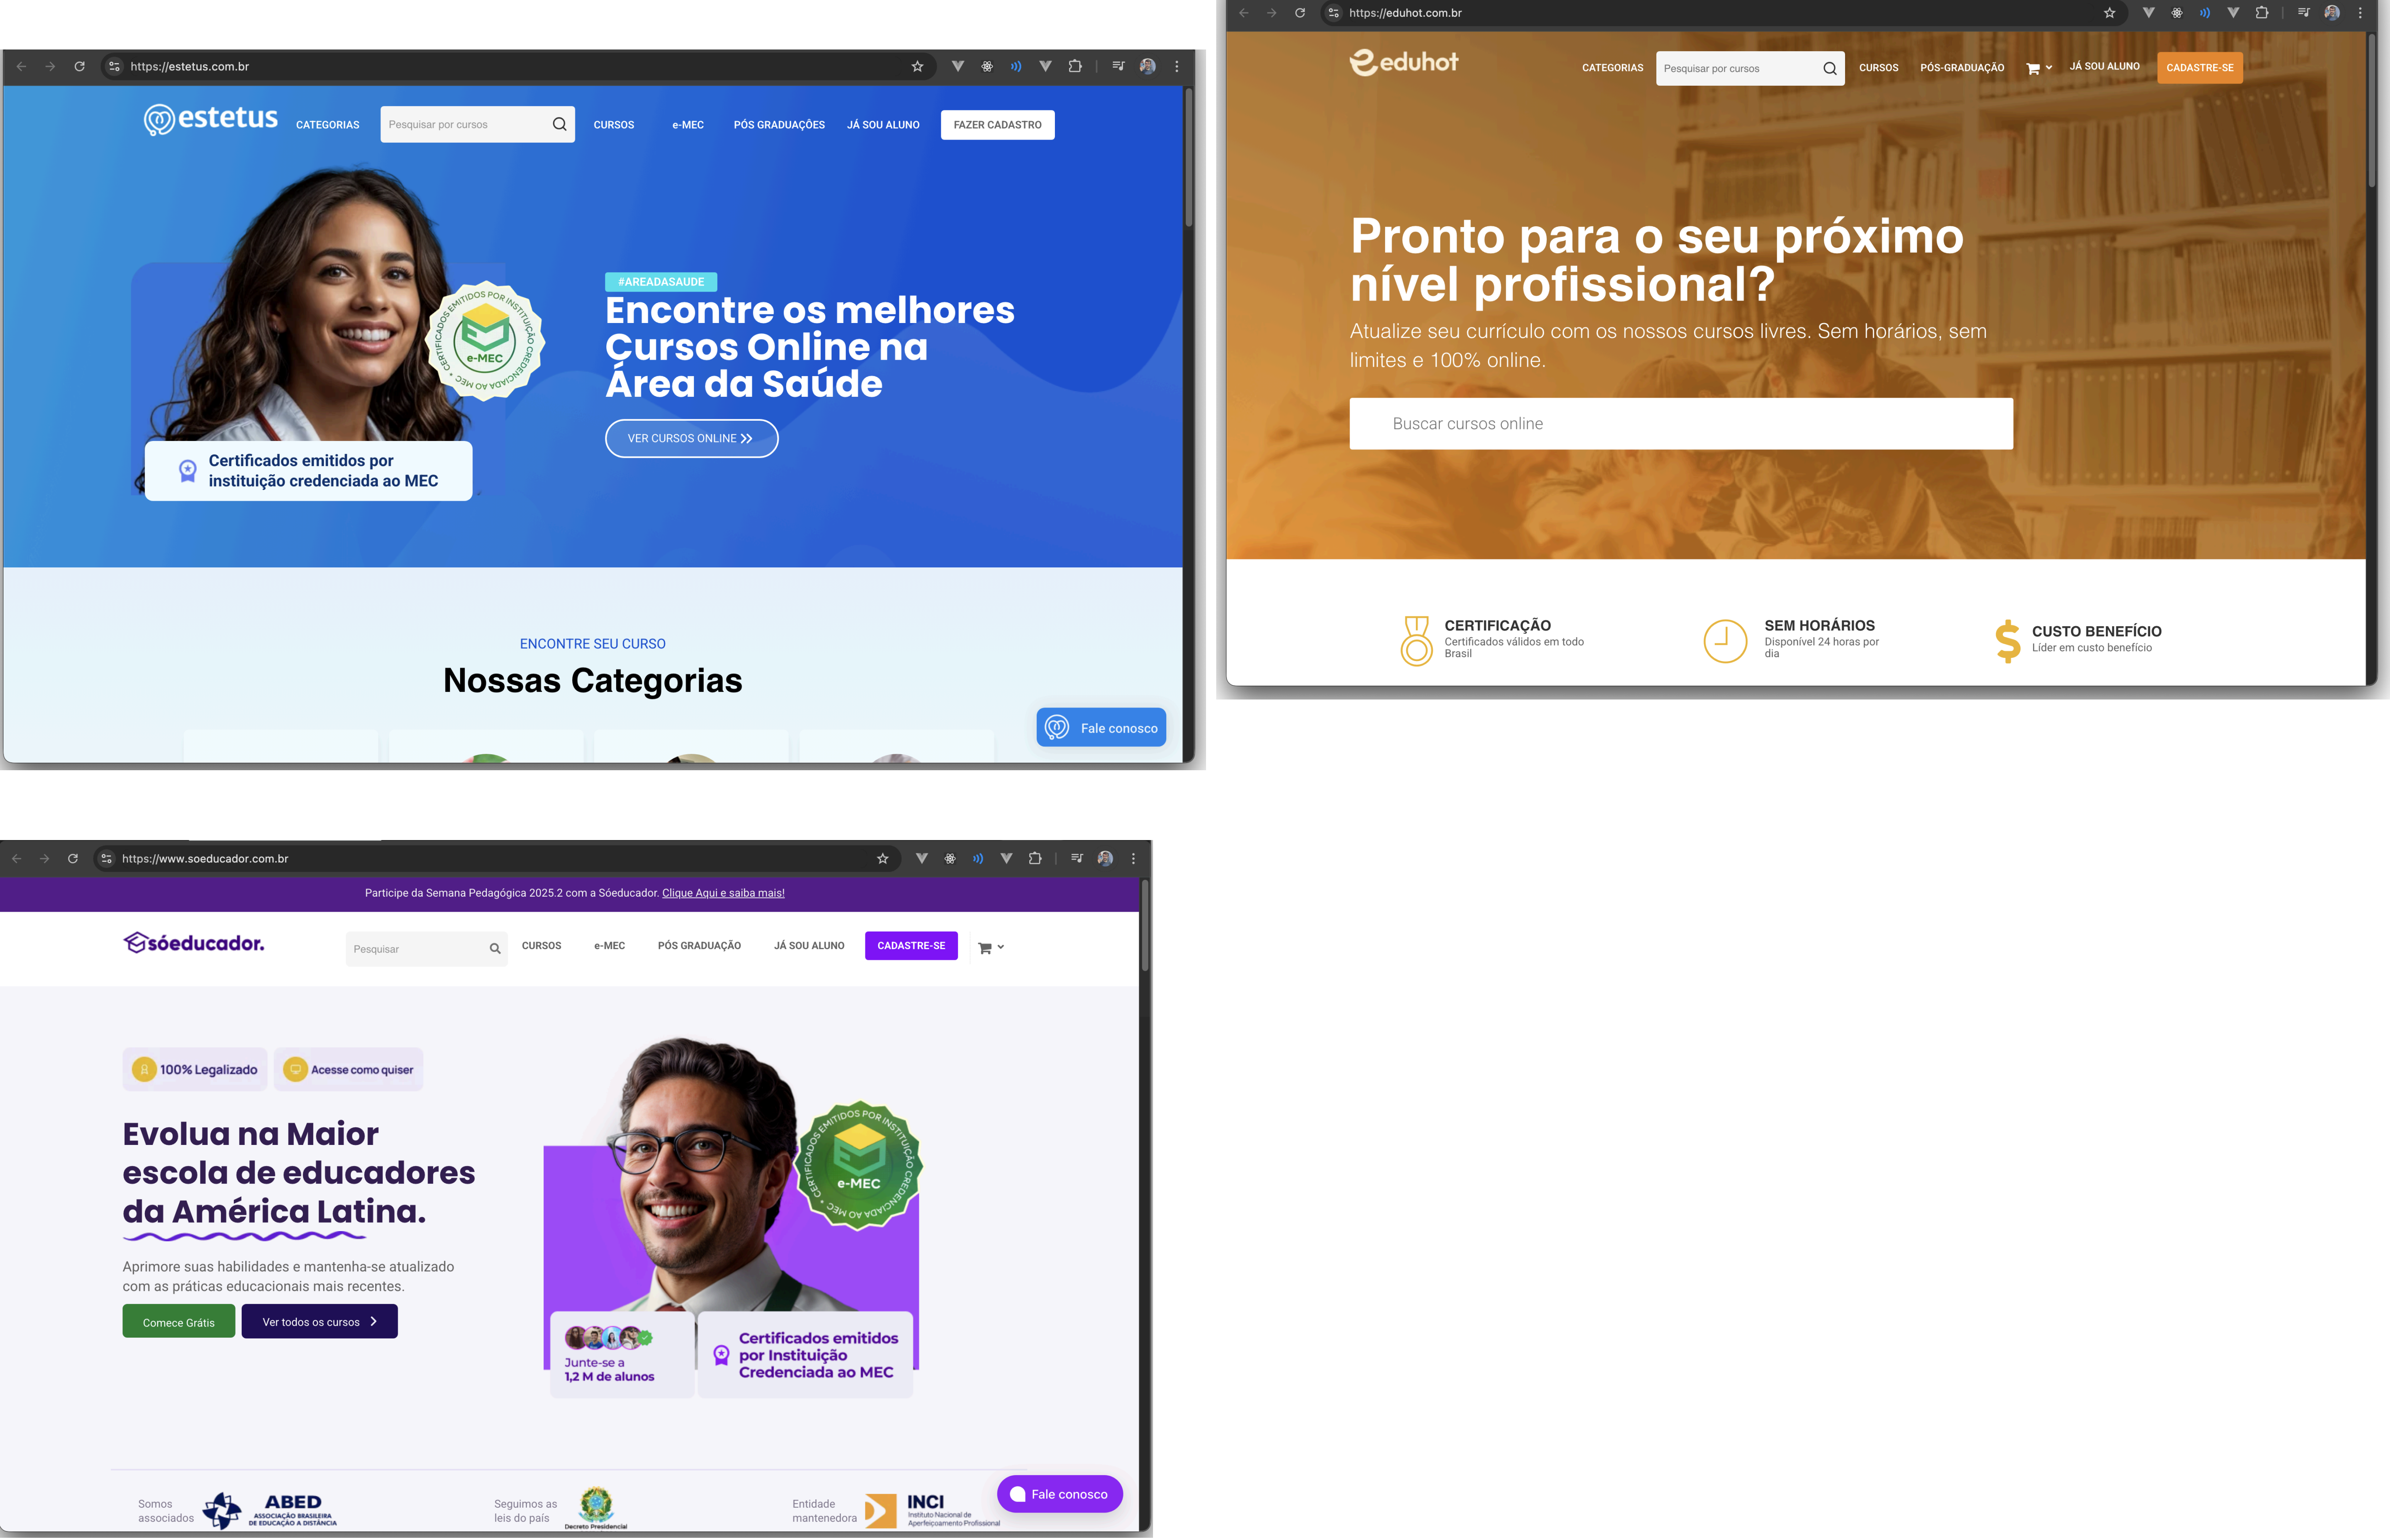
https://estetus.com.br

estetus CATEGORIAS Pesquisar por cursos CURSOS e-MEC PÓS GRADUAÇÕES JÁ SOU ALUNO FAZER CADASTRO

CERTIFICADOS EMITIDOS POR INSTITUIÇÃO CREDENCIADA AO MEC e-MEC

Certificados emitidos por instituição credenciada ao MEC

#AREADASAUDE
Encontre os melhores Cursos Online na Área da Saúde

VER CURSOS ONLINE

ENCONTRE SEU CURSO
Nossas Categorias

Fale conosco

https://eduhot.com.br

eduhot CATEGORIAS Pesquisar por cursos CURSOS PÓS-GRADUAÇÃO JÁ SOU ALUNO CADASTRE-SE

Pronto para o seu próximo nível profissional?
Atualize seu currículo com os nossos cursos livres. Sem horários, sem limites e 100% online.

Buscar cursos online

CERTIFICAÇÃO
Certificados válidos em todo Brasil

SEM HORÁRIOS
Disponível 24 horas por dia

CUSTO BENEFÍCIO
Líder em custo benefício

https://www.soeducador.com.br

Participe da Semana Pedagógica 2025.2 com a Sóeducador. Clique Aqui e saiba mais!

sóeducador. Pesquisar CURSOS e-MEC PÓS GRADUAÇÃO JÁ SOU ALUNO CADASTRE-SE

100% Legalizado Acesse como quiser

Evolua na Maior escola de educadores da América Latina.

Aprimore suas habilidades e mantenha-se atualizado com as práticas educacionais mais recentes.

Comece Grátis Ver todos os cursos

CERTIFICADOS EMITIDOS POR INSTITUIÇÃO CREDENCIADA AO MEC e-MEC

Junte-se a 1,2 M de alunos

Certificados emitidos por Instituição Credenciada ao MEC

Somos associados ABED ASSOCIAÇÃO BRASILEIRA DE EDUCAÇÃO A DISTÂNCIA

Seguimos as leis do país Decreto Presidencial

Entidade mantenedora INCI Instituto Nacional de Aperfeiçoamento Profissional

Fale conosco